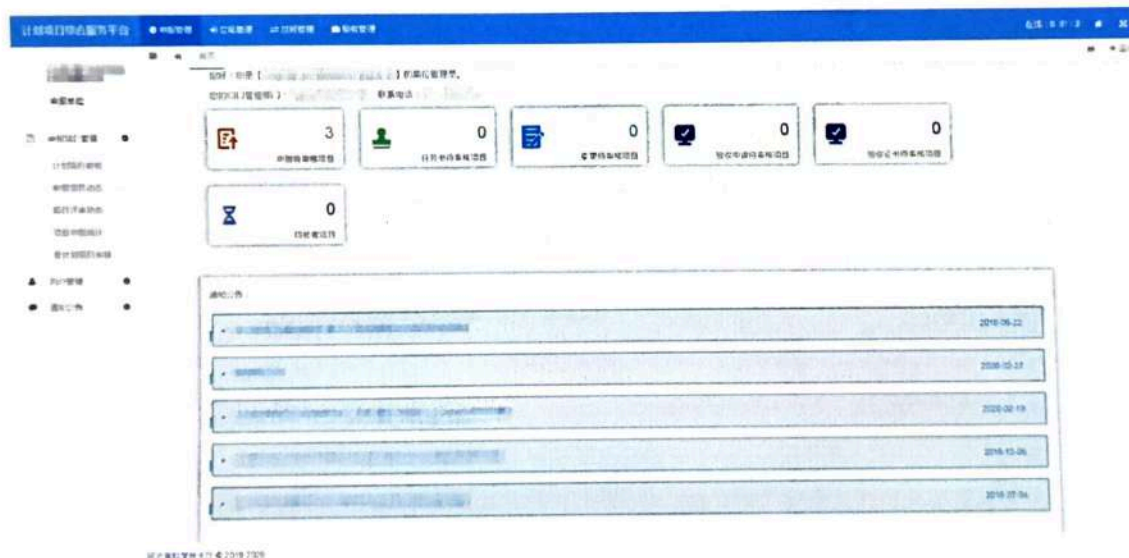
计划项目综合服务平台 ● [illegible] ● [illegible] ● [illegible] ● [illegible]

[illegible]

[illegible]

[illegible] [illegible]

您好：欢迎【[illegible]】的单位管理员。

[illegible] 联系电话：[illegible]

3
申报待审核项目

0
任务书待审核项目

0
变更待审核项目

0
验收申请待审核项目

0
验收证书待审核项目

0
待处理事项

通知公告

2018-06-22

2018-03-27

2020-02-19

2018-10-26

2018-07-04

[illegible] © 2018-2020